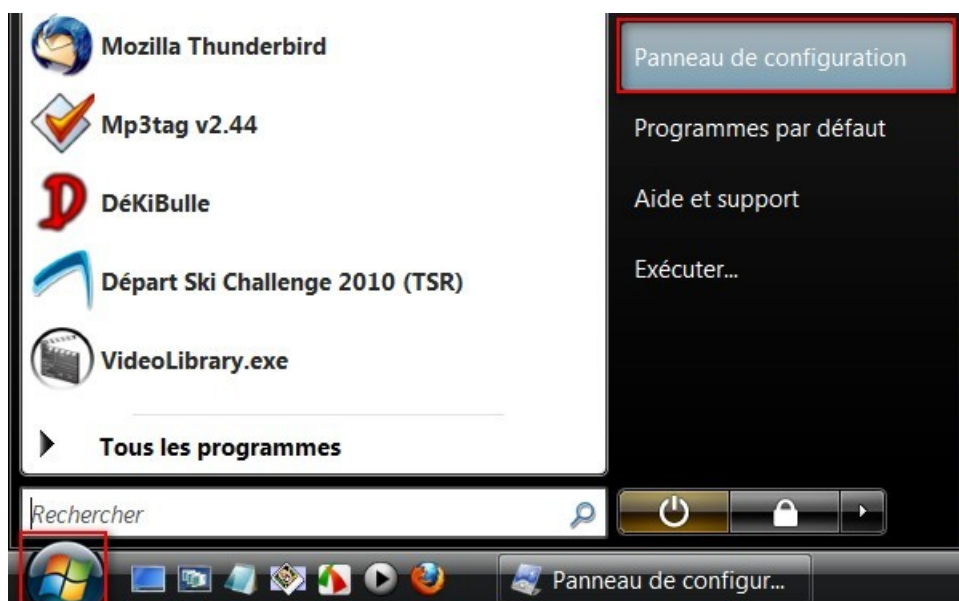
Mozilla Thunderbird

Mp3tag v2.44

DéKiBulle

Départ Ski Challenge 2010 (TSR)

VideoLibrary.exe

Tous les programmes

Rechercher

Panneau de configuration

Programmes par défaut

Aide et support

Exécuter...

Panneau de configur...